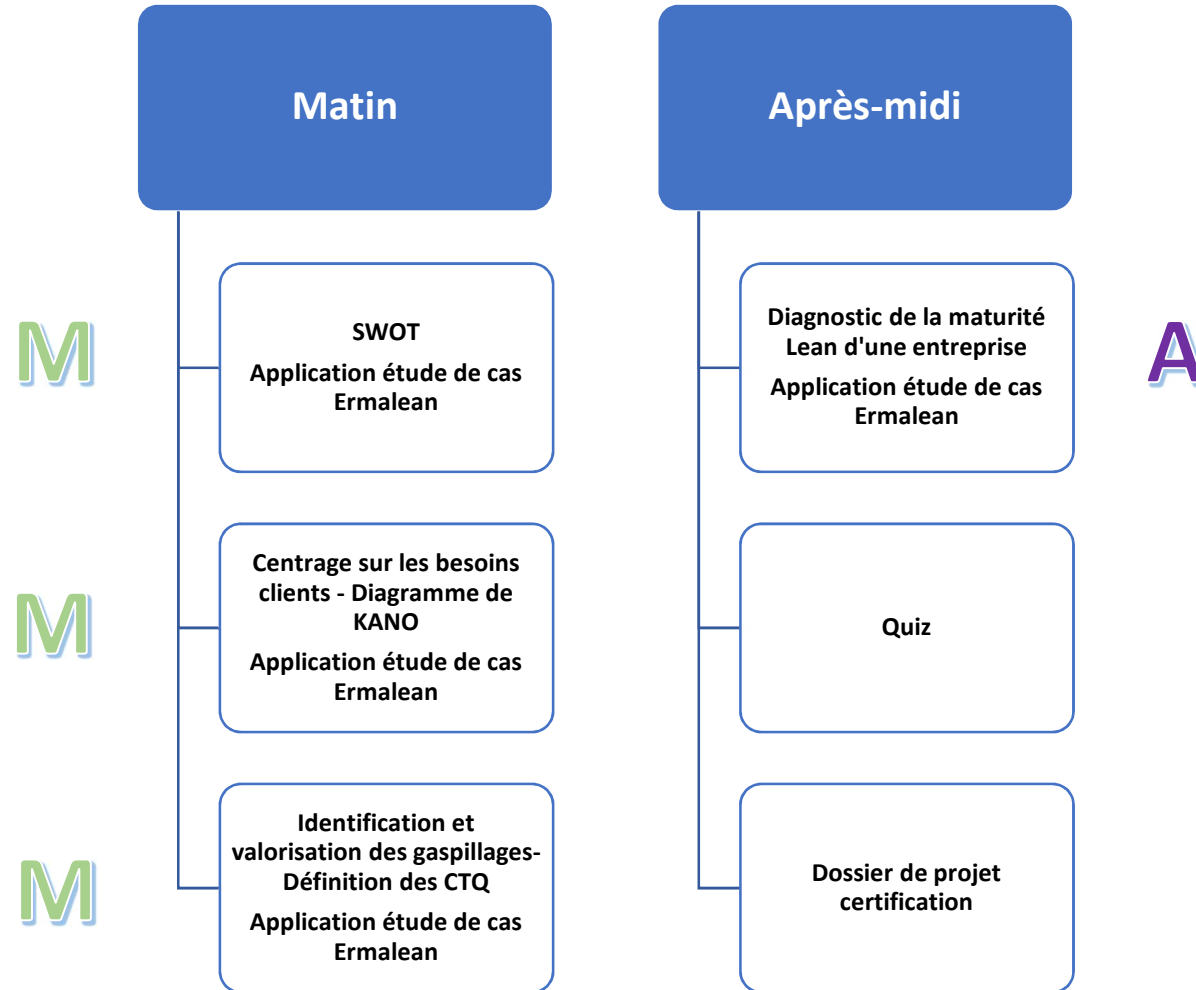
Matin

M

SWOT

Application étude de cas Ermalean

M

Centrage sur les besoins clients - Diagramme de KANO

Application étude de cas Ermalean

M

Identification et valorisation des gaspillages- Définition des CTQ

Application étude de cas Ermalean

Après-midi

Diagnostic de la maturité Lean d'une entreprise

Application étude de cas Ermalean

A

Quiz

Dossier de projet certification